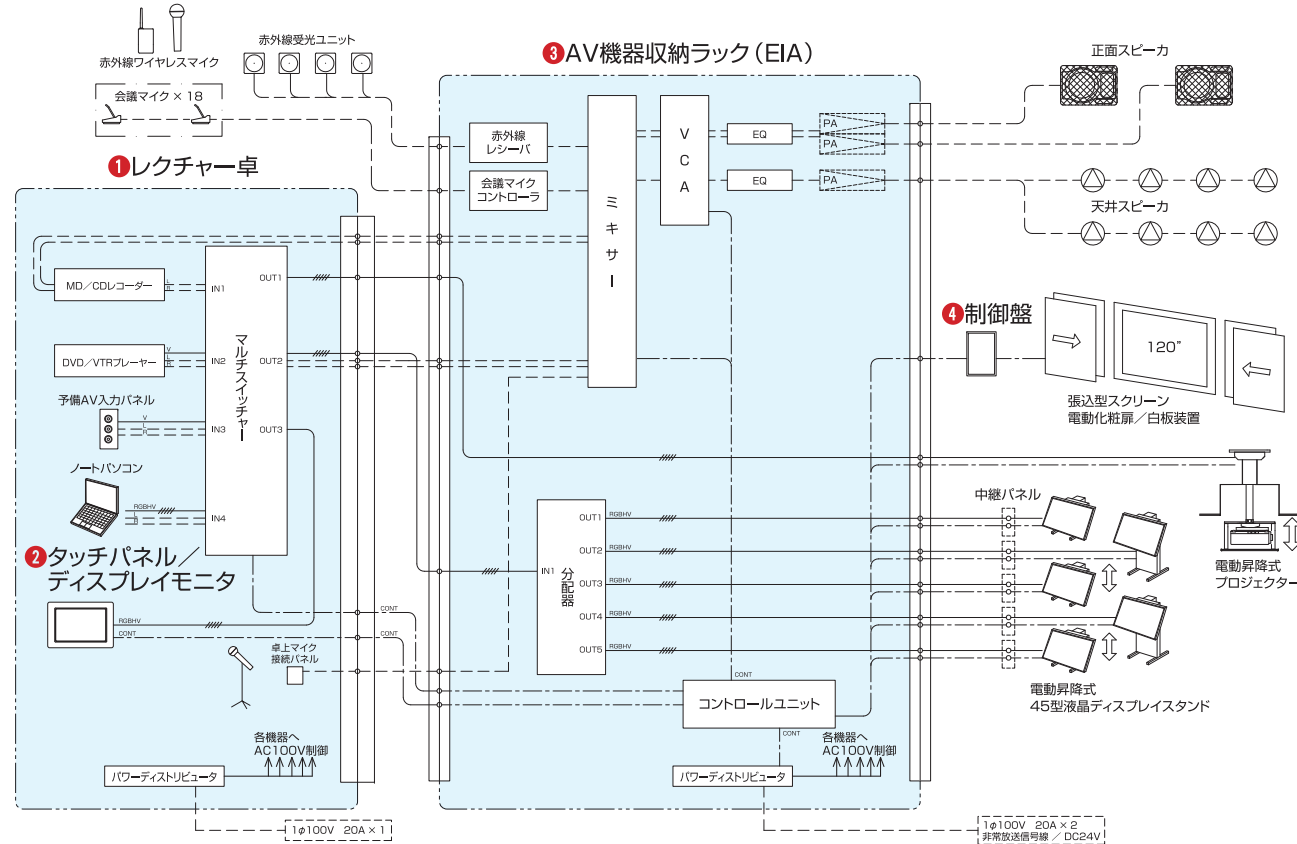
赤外線ワイヤレスマイク

会議マイク × 18

赤外線受光ユニット

❸AV機器収納ラック（EIA）

正面スピーカ

❶レクチャー卓

赤外線 レシーバ

会議マイク コントローラ

ミキサー

VCA

EQ

EQ

PA

PA

PA

天井スピーカ

MD／CDレコーダー

IN1

OUT1

マルチスイッチャー

DVD／VTRプレーヤー

IN2

OUT2

❹制御盤

120"

張込型スクリーン
電動化粧扉／白板装置

予備AV入力パネル

IN3

OUT3

ノートパソコン

RGBHV

IN4

中継パネル

OUT1 RGBHV

OUT2 RGBHV

IN1 分配器

OUT3 RGBHV

OUT4 RGBHV

OUT5 RGBHV

❷タッチパネル／ディスプレイモニタ

電動昇降式 プロジェクター

RGBHV

CONT

CONT

CONT

卓上マイク 接続パネル

コントロールユニット

電動昇降式
45型液晶ディスプレイスタンド

CONT

各機器へ AC100V制御

各機器へ AC100V制御

パワーディストリビュータ

パワーディストリビュータ

1φ100V 20A × 1

1φ100V 20A × 2
非常放送信号線 ／ DC24V